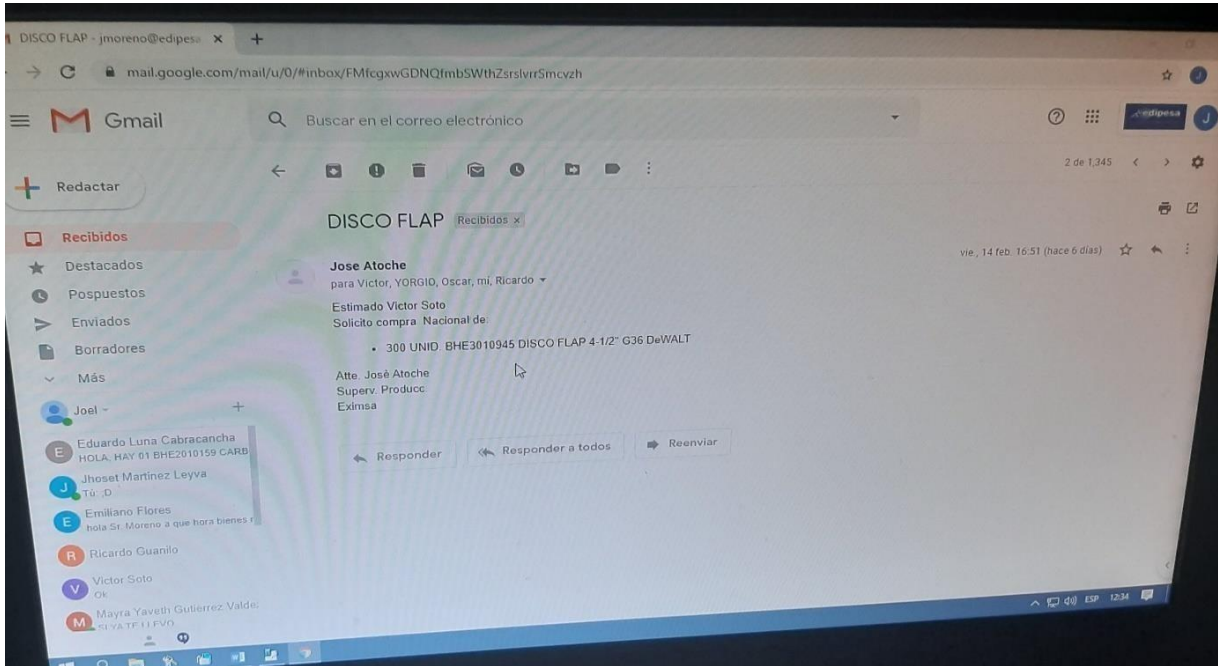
DISCO FLAP - jmoreno@edipesa ×
mail.google.com/mail/u/0/#inbox/FMfcgxwGDNQfmbSWthZsrslvrrSmcvzh

Gmail
Buscar en el correo electrónico
edipesa

Redactar
Recibidos
Destacados
Pospuestos
Enviados
Borradores
Más
Joel

E Eduardo Luna Cabracancha
HOLA, HAY 01 BHE2010159 CARB
J Jhoset Martinez Leyva
Tú: :D
E Emiliano Flores
hola Sr. Moreno a que hora bienes
R Ricardo Guanilo
V Victor Soto
Ok
M Mayra Yaveth Gutierrez Valdez
SI YA TE LLEVO

2 de 1,345

DISCO FLAP Recibidos ×

vie, 14 feb. 16:51 (hace 6 días)

Jose Atoche
para Victor, YORGIO, Oscar, mí, Ricardo

Estimado Victor Soto
Solicito compra Nacional de:

• 300 UNID. BHE3010945 DISCO FLAP 4-1/2" G36 DeWALT

Atte. José Atoche
Superv. Producc.
Eximsa

Responder
Responder a todos
Reenviar

ESP 12:34